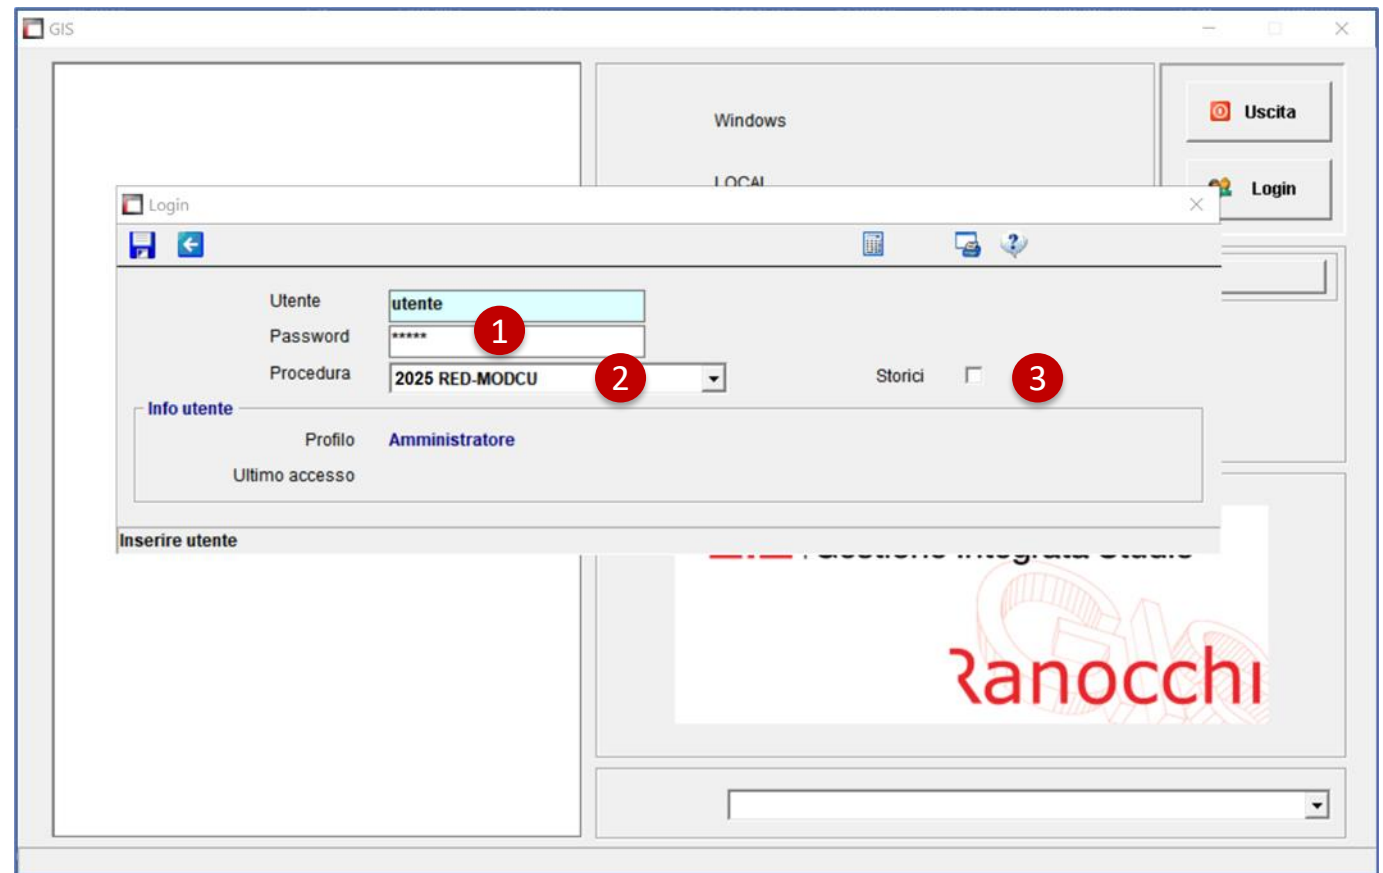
GIS

Windows

LOCAL

Uscita

Login

Login

Utente utente

Password *****

1

Procedura 2025 RED-MODCU

2

Storici

3

Info utente

Profilo Amministratore

Ultimo accesso

Inserire utente

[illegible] Gestione Integrata Studio

Ranocchi